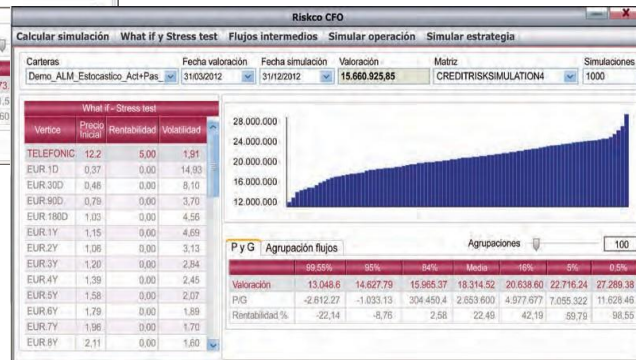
Riskco CFO

Calcular simulación   What if y Stress test   Flujos intermedios   Simular operación   Simular estrategia

Carteras
Demo_ALM_Estocastico_Act+Pas
Fecha valoración
31/03/2012
Fecha simulación
31/12/2012
Valoración
15.660.925,85
Matriz
CREDITRISKSIMULATION4
Simulaciones
1000

What if - Stress test

| Vertice | Precio Inicial | Rentabilidad | Volatilidad |
|---|---|---|---|
| TELEFONIC | 12,2 | 5,00 | 1,91 |
| EUR.1D | 0,37 | 0,00 | 14,93 |
| EUR.30D | 0,46 | 0,00 | 8,10 |
| EUR.90D | 0,79 | 0,00 | 3,70 |
| EUR.180D | 1,03 | 0,00 | 4,56 |
| EUR.1Y | 1,15 | 0,00 | 4,69 |
| EUR.2Y | 1,06 | 0,00 | 3,13 |
| EUR.3Y | 1,20 | 0,00 | 2,84 |
| EUR.4Y | 1,39 | 0,00 | 2,45 |
| EUR.5Y | 1,58 | 0,00 | 2,07 |
| EUR.6Y | 1,79 | 0,00 | 1,89 |
| EUR.7Y | 1,96 | 0,00 | 1,70 |
| EUR.8Y | 2,11 | 0,00 | 1,60 |

28.000.000
24.000.000
20.000.000
16.000.000
12.000.000

P y G   Agrupación flujos
Agrupaciones
100

| | 99,55% | 95% | 84% | Media | 16% | 5% | 0,5% |
|---|---|---|---|---|---|---|---|
| Valoración | 13.048,6 | 14.627,79 | 15.965,37 | 18.314,52 | 20.638,60 | 22.716,24 | 27.289,38 |
| P/G | -2.612,27 | -1.033,13 | 304.450,4 | 2.653.600 | 4.977.677 | 7.055.322 | 11.628.46 |
| Rentabilidad % | -22,14 | -8,76 | 2,58 | 22,49 | 42,19 | 59,79 | 98,55 |